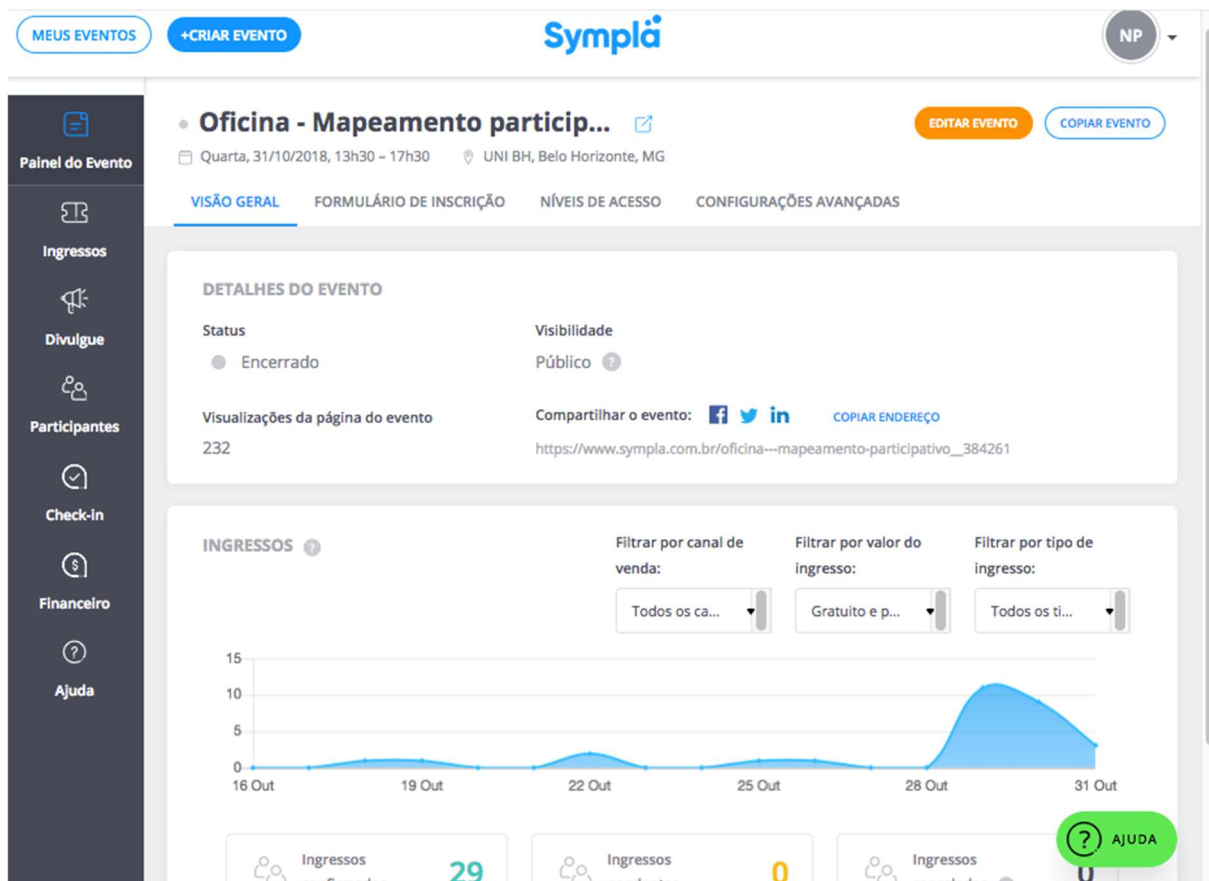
MEUS EVENTOS +CRIAR EVENTO

Sympla

NP

Painel do Evento

Ingressos

Divulgue

Participantes

Check-in

Financeiro

Ajuda

Oficina - Mapeamento particip...

EDITAR EVENTO COPIAR EVENTO

Quarta, 31/10/2018, 13h30 – 17h30 UNI BH, Belo Horizonte, MG

VISÃO GERAL FORMULÁRIO DE INSCRIÇÃO NÍVEIS DE ACESSO CONFIGURAÇÕES AVANÇADAS

DETALHES DO EVENTO

Status

Encerrado

Visibilidade

Público

Visualizações da página do evento

232

Compartilhar o evento:

COPIAR ENDEREÇO

https://www.sympla.com.br/oficina---mapeamento-participativo__384261

INGRESSOS

Filtrar por canal de venda:

Todos os ca...

Filtrar por valor do ingresso:

Gratuito e p...

Filtrar por tipo de ingresso:

Todos os ti...

15
10
5
0

16 Out 19 Out 22 Out 25 Out 28 Out 31 Out

Ingressos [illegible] 29

Ingressos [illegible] 0

Ingressos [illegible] 0

AJUDA